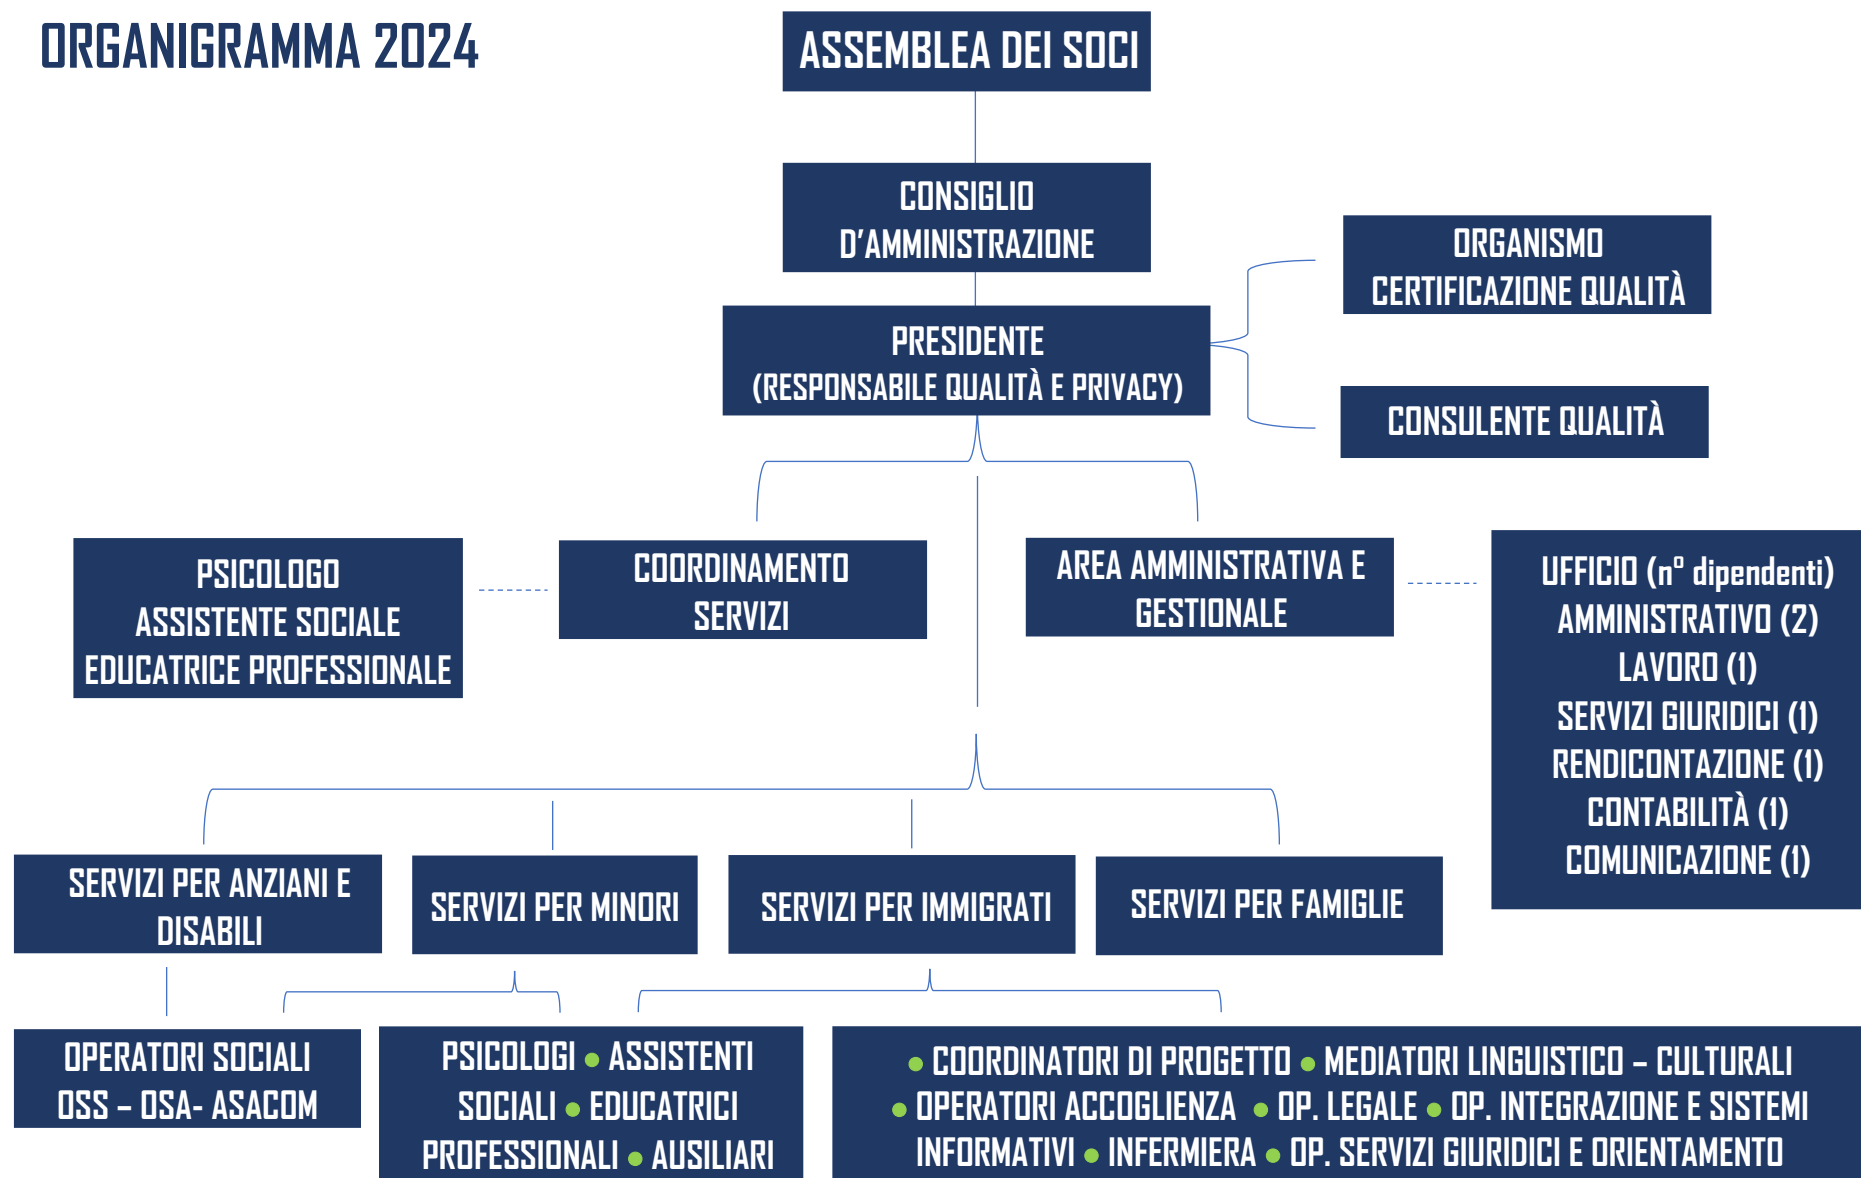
ORGANIGRAMMA 2024

ASSEMBLEA DEI SOCI

CONSIGLIO D'AMMINISTRAZIONE

ORGANISMO CERTIFICAZIONE QUALITÀ

PRESIDENTE (RESPONSABILE QUALITÀ E PRIVACY)

CONSULENTE QUALITÀ

PSICOLOGO
ASSISTENTE SOCIALE
EDUCATRICE PROFESSIONALE

COORDINAMENTO SERVIZI

AREA AMMINISTRATIVA E GESTIONALE

UFFICIO (n° dipendenti)
AMMINISTRATIVO (2)
LAVORO (1)
SERVIZI GIURIDICI (1)
RENDICONTAZIONE (1)
CONTABILITÀ (1)
COMUNICAZIONE (1)

SERVIZI PER ANZIANI E DISABILI

SERVIZI PER MINORI

SERVIZI PER IMMIGRATI

SERVIZI PER FAMIGLIE

OPERATORI SOCIALI
OSS – OSA- ASACOM

PSICOLOGI • ASSISTENTI SOCIALI • EDUCATRICI PROFESSIONALI • AUSILIARI

• COORDINATORI DI PROGETTO • MEDIATORI LINGUISTICO – CULTURALI • OPERATORI ACCOGLIENZA • OP. LEGALE • OP. INTEGRAZIONE E SISTEMI INFORMATIVI • INFERMIERA • OP. SERVIZI GIURIDICI E ORIENTAMENTO